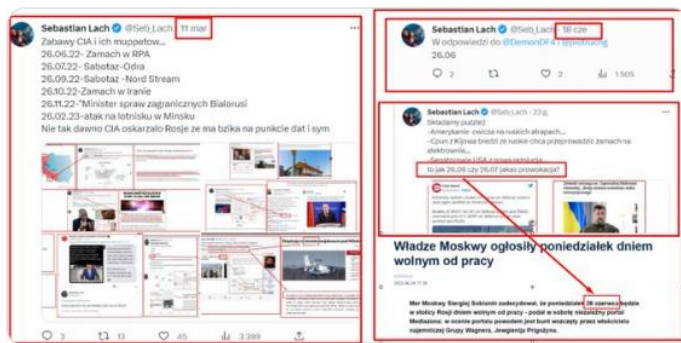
Sebastian Lach @Seb_Lach · 11 mar
Zabawy CIA i ich muppetow...
26.06.22- Zamach w RPA
26.07.22- Sabotaz-Odra
26.09.22-Sabotaz -Nord Stream
26.10.22-Zamach w Iranie
26.11.22-"Minister spraw zagranicznych Bialorusi
26.02.23-atak na lotnisku w Minsku
Nie tak dawno CIA oskarzalo Rosje ze ma bzika na punkcie dat i sym

3 13 45 3 389

Sebastian Lach @Seb_Lach · 18 cze
W odpowiedzi do @DemonDF4 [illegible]
26.06

2 2 1 505

Sebastian Lach @Seb_Lach · 23 g.
Składamy puzzle?
-Amerykanie ćwiczą na ruskich atrapach...
-Cpun z Kijowa bredzi że ruskie chcą przeprowadzić zamach na elektrownie...
-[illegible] USA z prawą ręką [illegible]
to jak 26.06 czy 26.07 jakaś prowokacja?

Władze Moskwy ogłosiły poniedziałek dniem wolnym od pracy

Mer Moskwy Siergiej Sobianin zadecydował, że poniedziałek 26 czerwca będzie w stolicy Rosji dniem wolnym od pracy - podał w sobotę niezależny portal Mediazona; w ocenie portalu powodem jest bunt wszczęty przez właściciela najemniczej Grupy Wagnera, Jewgienija Prigożyna.